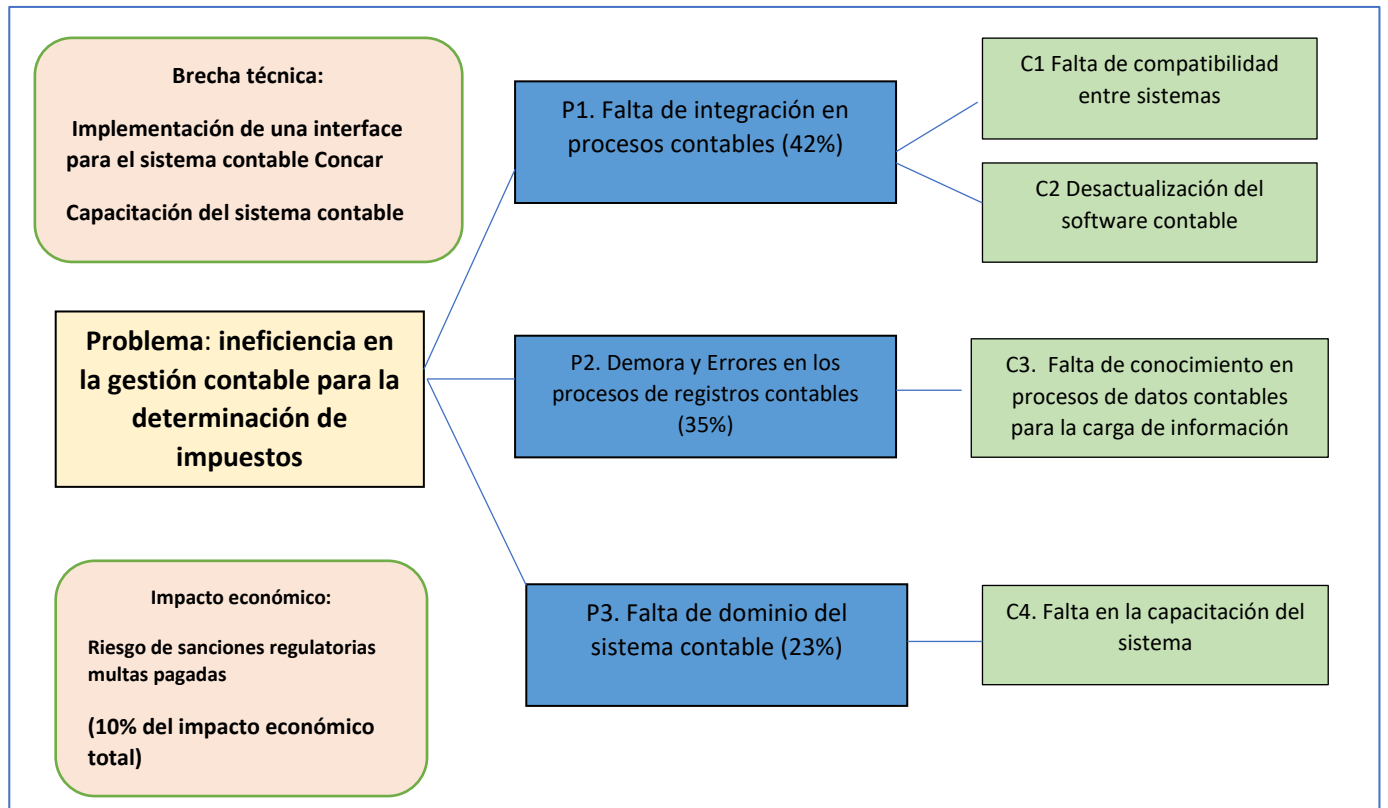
Brecha técnica:

Implementación de una interface para el sistema contable Concar

Capacitación del sistema contable

Problema: ineficiencia en la gestión contable para la determinación de impuestos

Impacto económico:

Riesgo de sanciones regulatorias multas pagadas

(10% del impacto económico total)

P1. Falta de integración en procesos contables (42%)

P2. Demora y Errores en los procesos de registros contables (35%)

P3. Falta de dominio del sistema contable (23%)

C1 Falta de compatibilidad entre sistemas

C2 Desactualización del software contable

C3. Falta de conocimiento en procesos de datos contables para la carga de información

C4. Falta en la capacitación del sistema